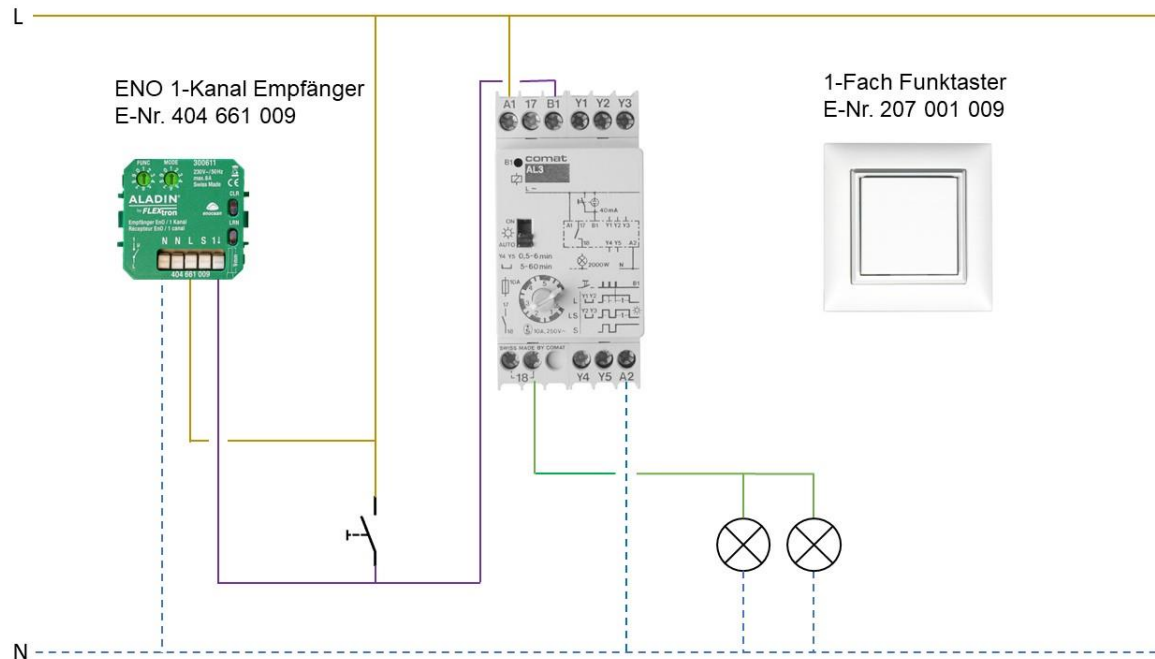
L

ENO 1-Kanal Empfänger
E-Nr. 404 661 009

FUNC MODE 300611
230V~/50Hz max 6A Swiss Made
CE
CLR
ALADIN by FLEXtron
enocean
LRN
Empfänger EnO / 1 Kanal
Récepteur EnO / 1 canal
N N L S 1↓
404 661 009

A1 17 B1 Y1 Y2 Y3
B1 comat
AL3
40mA
A1 17 B1 Y1 Y2 Y3
18 Y4 Y5 A2
ON
AUTO
Y4 Y5 0,5–6 min
5–60 min
2000W N
10A
17
18
B1
Y1 Y2
Y2 Y3
LS
S
10A, 250V~
SWISS MADE BY COMAT
18 Y4 Y5 A2

1-Fach Funktaster
E-Nr. 207 001 009

N